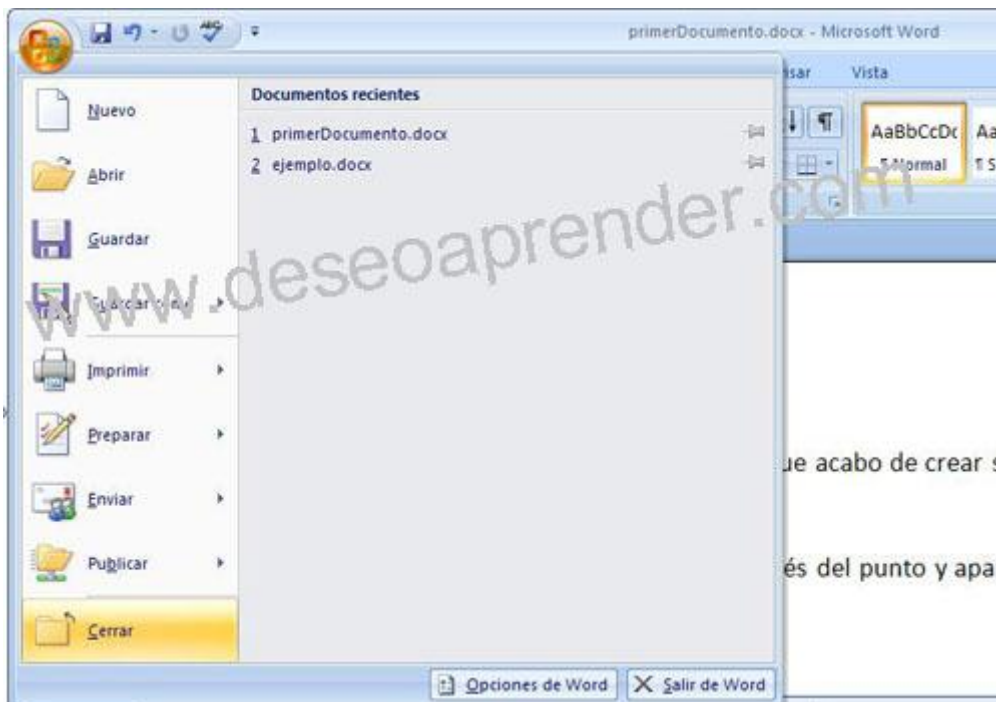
primerDocumento.docx - Microsoft Word

isar Vista

Nuevo

Abrir

Guardar

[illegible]

Imprimir

Preparar

Enviar

Publicar

Cerrar

Documentos recientes

1 primerDocumento.docx

2 ejemplo.docx

AaBbCcDc Aa

¶ Normal ¶ S

www.deseoaprender.com

ue acabo de crear s

és del punto y apa

Opciones de Word

Salir de Word